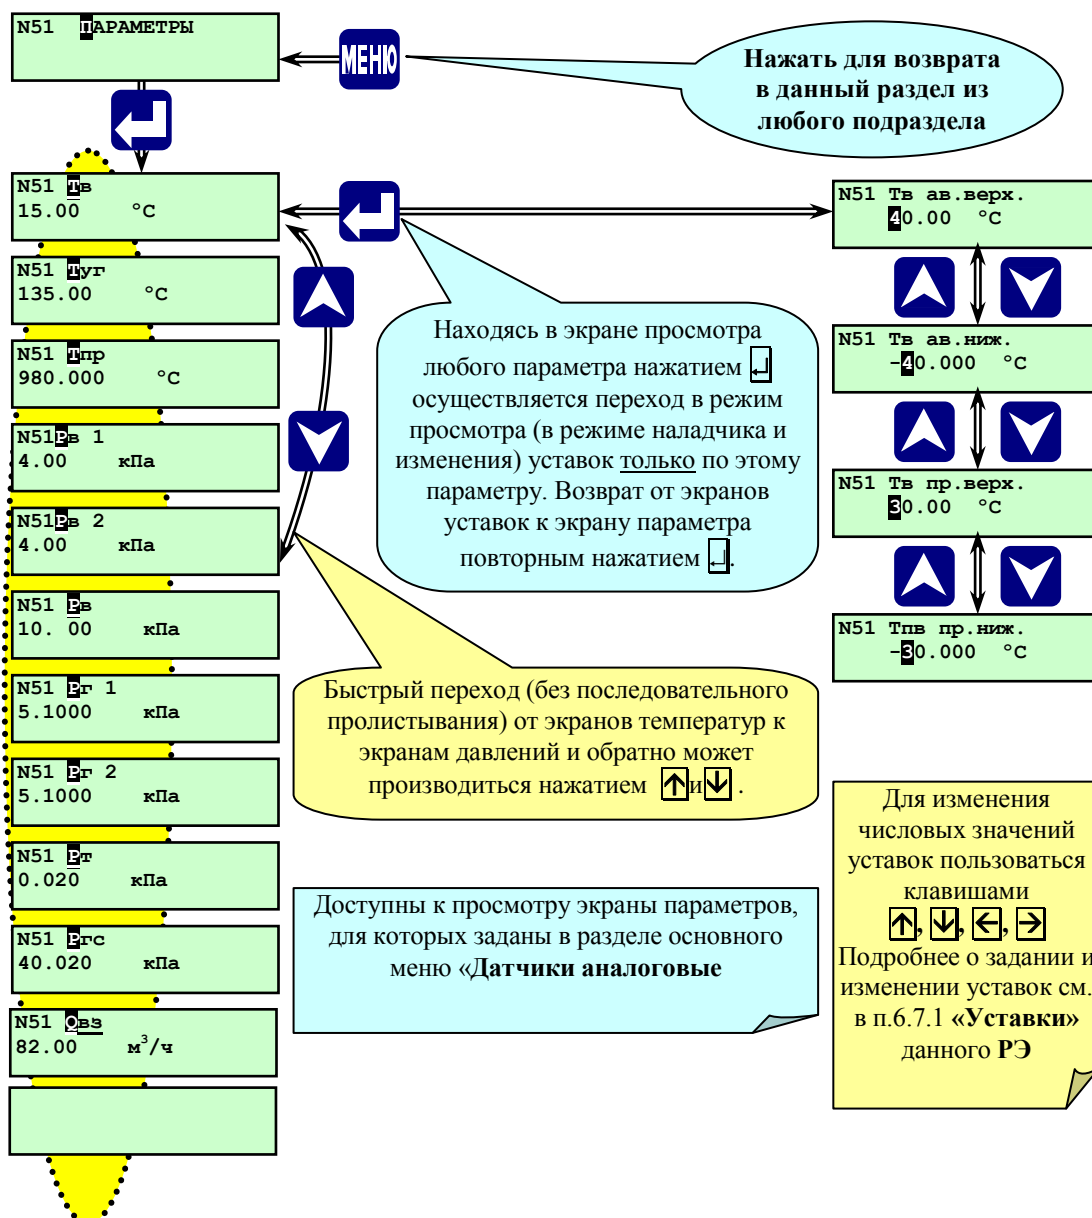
N51 ПАРАМЕТРЫ

МЕНЮ

Нажать для возврата в данный раздел из любого подраздела

N51 Тв
15.00 °C

N51 Тв ав.верх.
40.00 °C

N51 Туг
135.00 °C

N51 Тв ав.ниж.
-40.000 °C

N51 Тпр
980.000 °C

Находясь в экране просмотра любого параметра нажатием ↵ осуществляется переход в режим просмотра (в режиме наладчика и изменения) уставок только по этому параметру. Возврат от экранов уставок к экрану параметра повторным нажатием ↵.

N51Рв 1
4.00 кПа

N51Рв 2
4.00 кПа

N51 Тв пр.верх.
30.00 °C

N51 Рв
10. 00 кПа

N51 Тпв пр.ниж.
-30.000 °C

N51 Рг 1
5.1000 кПа

Быстрый переход (без последовательного пролистывания) от экранов температур к экранам давлений и обратно может производиться нажатием ↑и↓.

N51 Рг 2
5.1000 кПа

Для изменения числовых значений уставок пользоваться клавишами ↑, ↓, ←, → Подробнее о задании и изменении уставок см. в п.6.7.1 «Уставки» данного РЭ

N51 Рт
0.020 кПа

Доступны к просмотру экраны параметров, для которых заданы в разделе основного меню «Датчики аналоговые

N51 Ргс
40.020 кПа

N51 Qвз
82.00 $м^3/ч$